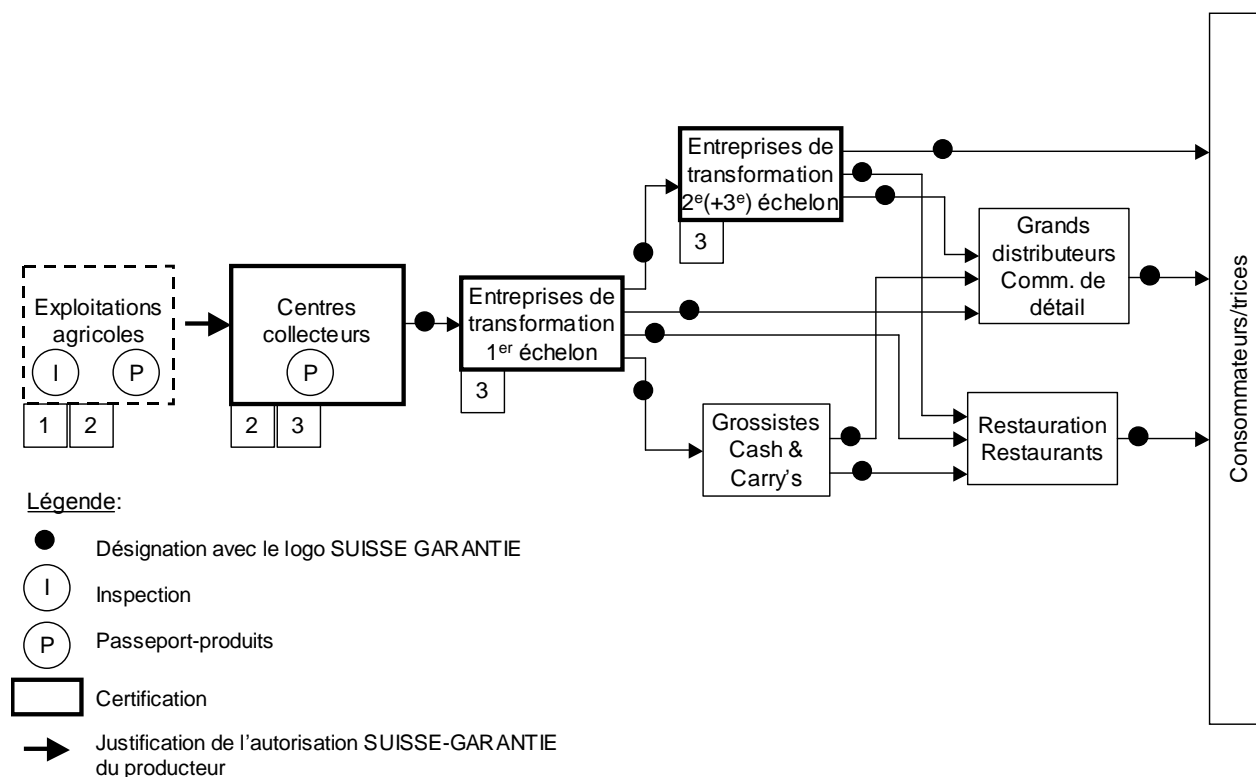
Entreprises de transformation $2^e(+3^e)$ échelon

3

Grands distributeurs Comm. de détail

Exploitations agricoles

I

P

1

2

Centres collecteurs

P

2

3

Entreprises de transformation $1^{er}$ échelon

3

Grossistes Cash & Carry's

Restauration Restaurants

Consommateurs/trices

Légende:

Désignation avec le logo SUISSE GARANTIE

I

Inspection

P

Passeport-produits

Certification

Justification de l'autorisation SUISSE-GARANTIE du producteur